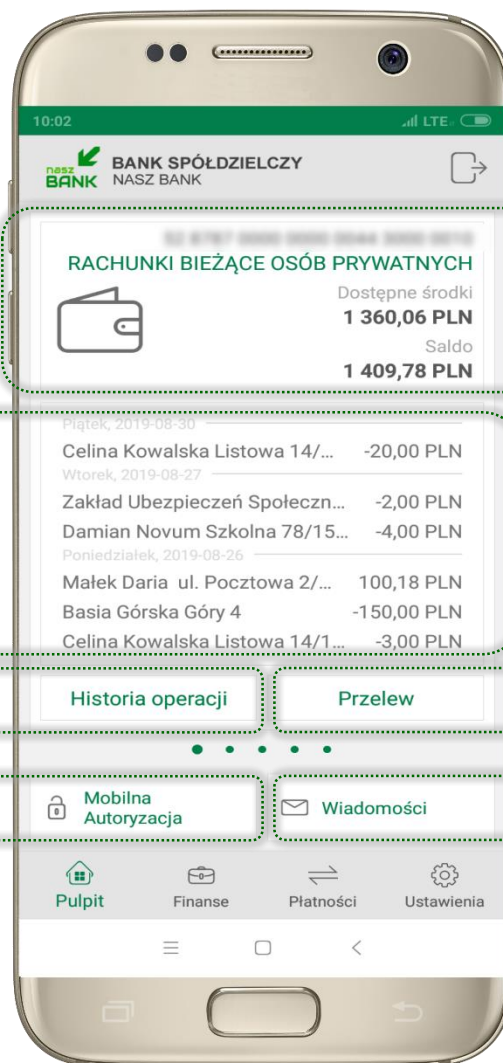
10:02

LTE

nasz BANK BANK SPÓŁDZIELCZY NASZ BANK

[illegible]

RACHUNKI BIEŻĄCE OSÓB PRYWATNYCH

Dostępne środki
1 360,06 PLN
Saldo
1 409,78 PLN

Piątek, 2019-08-30
Celina Kowalska Listowa 14/... -20,00 PLN
Wtorek, 2019-08-27
Zakład Ubezpieczeń Społeczn... -2,00 PLN
Damian Novum Szkolna 78/15... -4,00 PLN
Poniedziałek, 2019-08-26
Małek Daria ul. Pocztowa 2/... 100,18 PLN
Basia Górska Góry 4 -150,00 PLN
Celina Kowalska Listowa 14/1... -3,00 PLN

Historia operacji
Przelew

Mobilna Autoryzacja
Wiadomości

Pulpit
Finanse
Płatności
Ustawienia